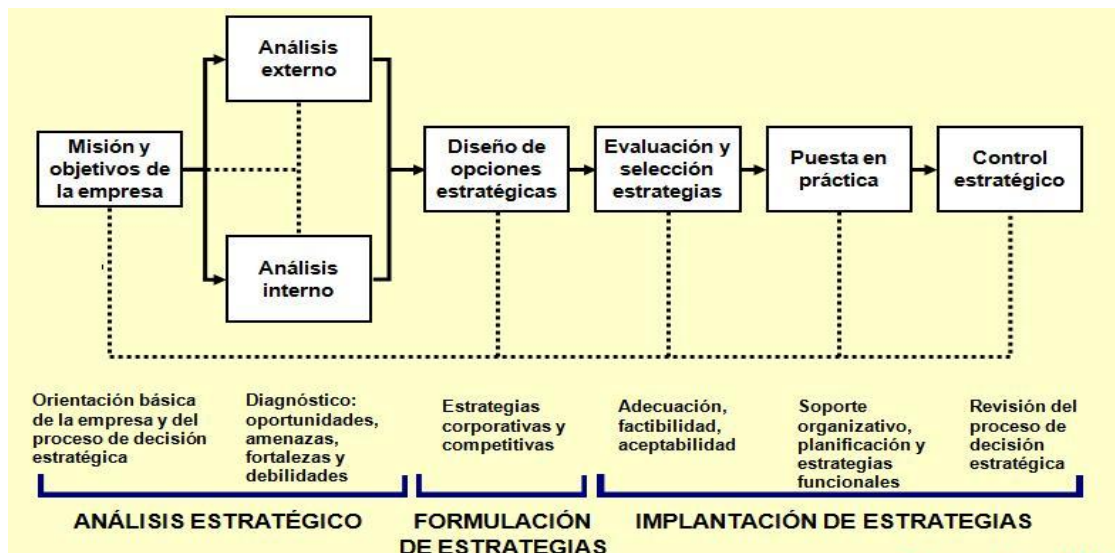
Análisis externo

Misión y objetivos de la empresa

Análisis interno

Diseño de opciones estratégicas

Evaluación y selección estrategias

Puesta en práctica

Control estratégico

Orientación básica de la empresa y del proceso de decisión estratégica

Diagnóstico: oportunidades, amenazas, fortalezas y debilidades

Estrategias corporativas y competitivas

Adecuación, factibilidad, aceptabilidad

Soporte organizativo, planificación y estrategias funcionales

Revisión del proceso de decisión estratégica

ANÁLISIS ESTRATÉGICO

FORMULACIÓN DE ESTRATEGIAS

IMPLANTACIÓN DE ESTRATEGIAS